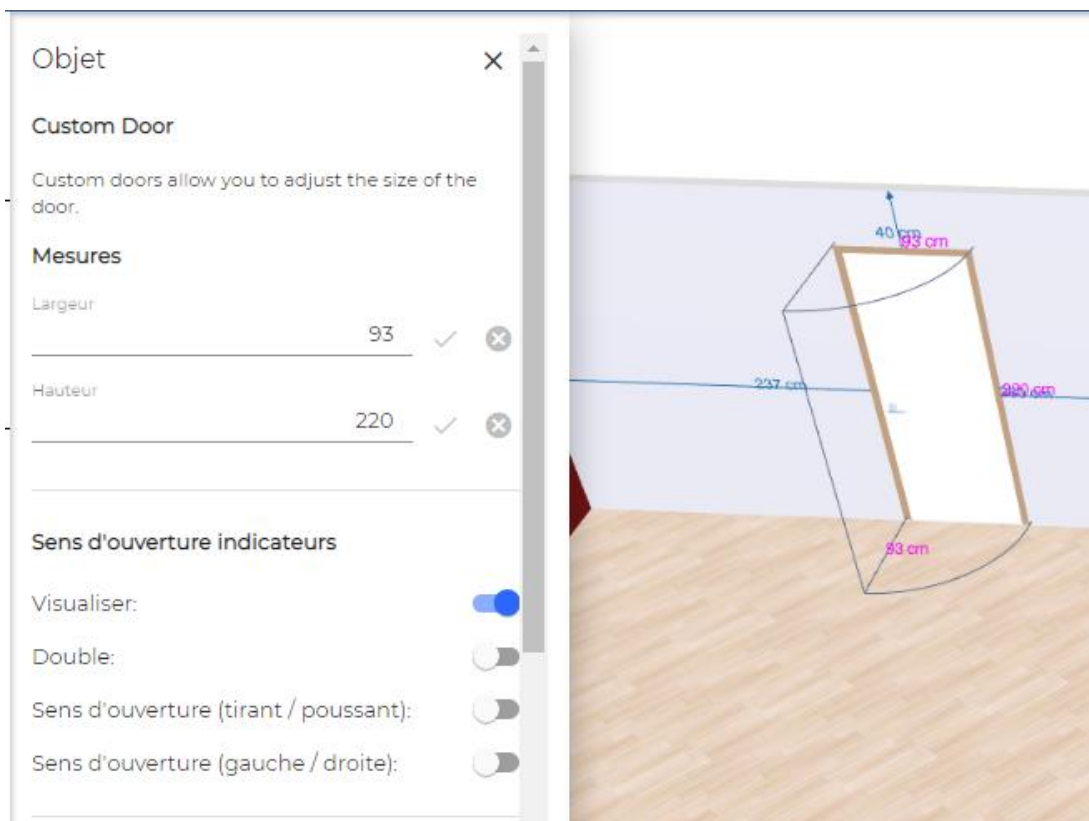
Objet

×

Custom Door

Custom doors allow you to adjust the size of the door.

Mesures

Largeur

93

Hauteur

220

Sens d'ouverture indicateurs

Visualiser:

Double:

Sens d'ouverture (tirant / poussant):

Sens d'ouverture (gauche / droite):

40 cm

93 cm

237 cm

220 cm

93 cm